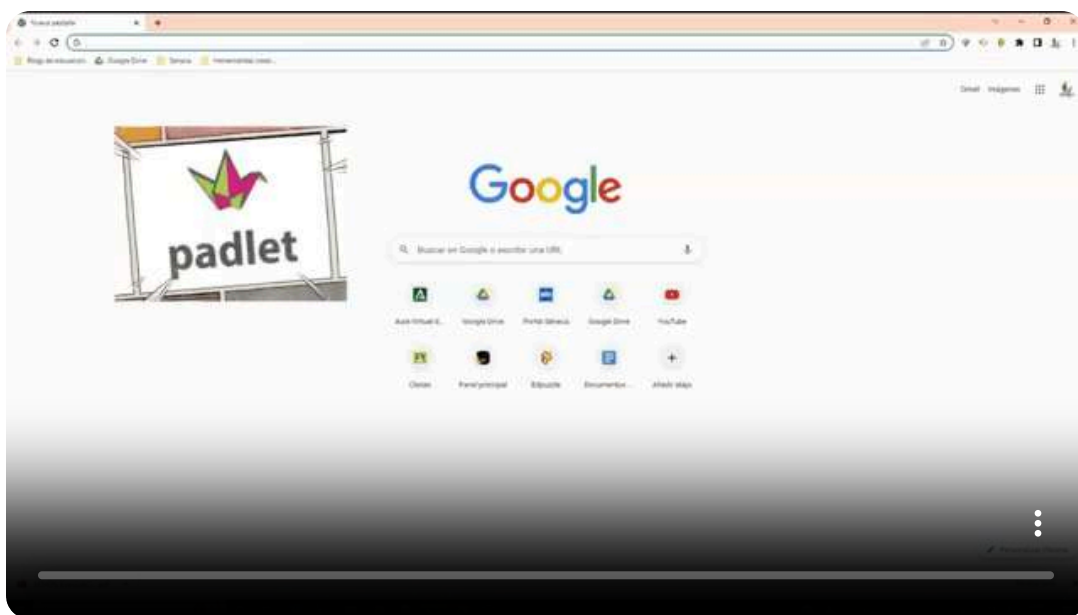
Nueva pestaña

Blogs de educación
Google Drive
Séneca
Herramientas creat...

Gmail
Imágenes

padlet

Google

Buscar en Google o escribir una URL

Aula Virtual E...
Google Drive
Portal Séneca
Google Drive
YouTube
Clases
Panel principal
Edpuzzle
Documentos ...
Añadir atajo